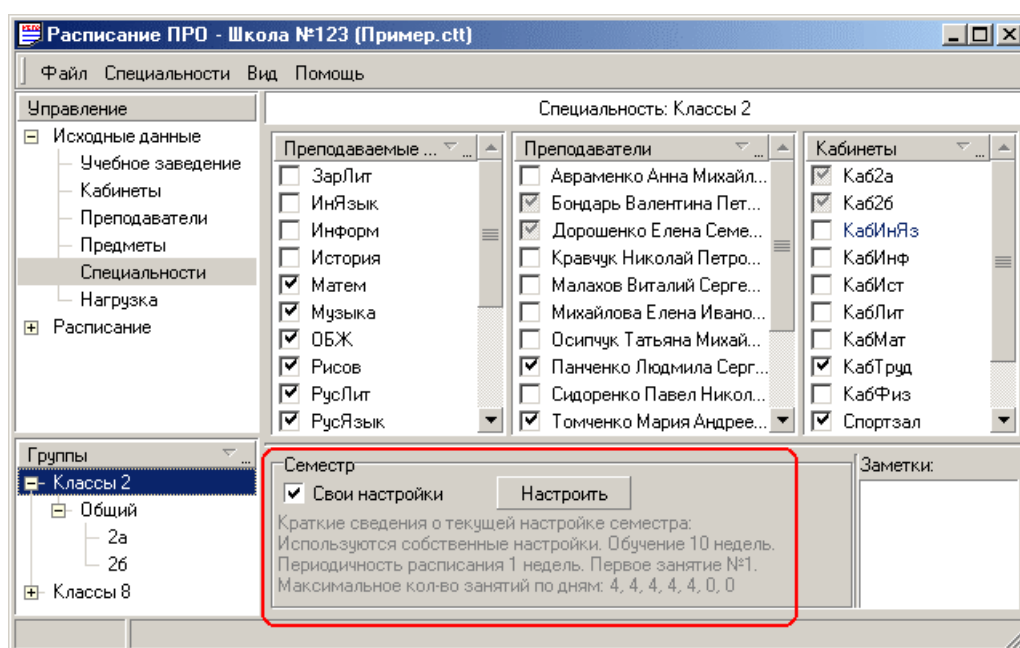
Расписание ПРО - Школа №123 (Пример.ctt)

Файл Специальности Вид Помощь

Управление
⊟ Исходные данные
Учебное заведение
Кабинеты
Преподаватели
Предметы
Специальности
Нагрузка
⊞ Расписание

Специальность: Классы 2

| Преподаваемые ... | Преподаватели | Кабинеты |
|---|---|---|
| ЗарЛит | Авраменко Анна Михайл... | Каб2а |
| ИнЯзык | Бондарь Валентина Пет... | Каб2б |
| Информ | Дорошенко Елена Семе... | КабИнЯз |
| История | Кравчук Николай Петро... | КабИнф |
| Матем | Малахов Виталий Серге... | КабИст |
| Музыка | Михайлова Елена Ивано... | КабЛит |
| ОБЖ | Осипчук Татьяна Михай... | КабМат |
| Рисов | Панченко Людмила Серг... | КабТруд |
| РусЛит | Сидоренко Павел Никол... | КабФиз |
| РусЯзык | Томченко Мария Андрее... | Спортзал |

Группы
⊟ Классы 2
⊟ Общий
2а
2б
⊞ Классы 8

Семестр
Свои настройки
Настроить
Краткие сведения о текущей настройке семестра:
Используются собственные настройки. Обучение 10 недель.
Периодичность расписания 1 недель. Первое занятие №1.
Максимальное кол-во занятий по дням: 4, 4, 4, 4, 0, 0

Заметки: